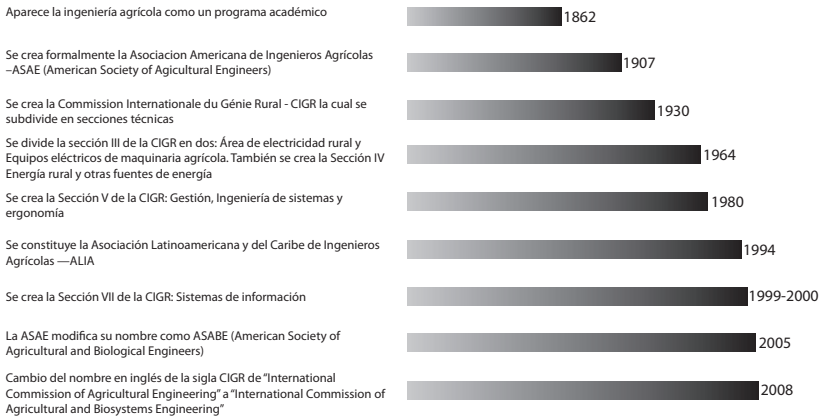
Aparece la ingeniería agrícola como un programa académico

1862

Se crea formalmente la Asociacion Americana de Ingenieros Agrícolas –ASAE (American Society of Agicultural Engineers)

1907

Se crea la Commission Internationale du Génie Rural - CIGR la cual se subdivide en secciones técnicas

1930

Se divide la sección III de la CIGR en dos: Área de electricidad rural y Equipos eléctricos de maquinaria agrícola. También se crea la Sección IV Energía rural y otras fuentes de energía

1964

Se crea la Sección V de la CIGR: Gestión, Ingeniería de sistemas y ergonomía

1980

Se constituye la Asociación Latinoamericana y del Caribe de Ingenieros Agrícolas —ALIA

1994

Se crea la Sección VII de la CIGR: Sistemas de información

1999-2000

La ASAE modifica su nombre como ASABE (American Society of Agricultural and Biological Engineers)

2005

Cambio del nombre en inglés de la sigla CIGR de "International Commission of Agricultural Engineering" a "International Commission of Agricultural and Biosystems Engineering"

2008